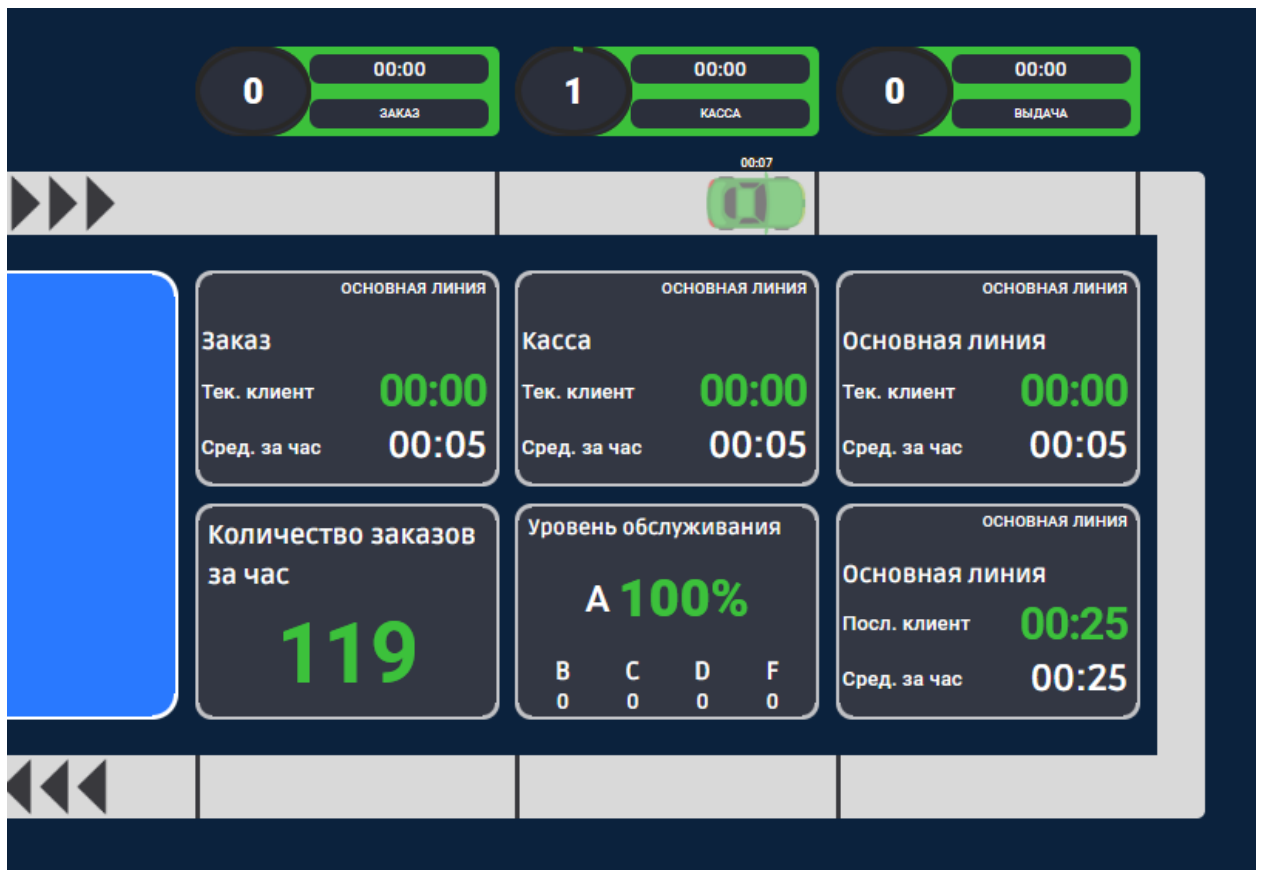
0
00:00
ЗАКАЗ

1
00:00
КАССА

0
00:00
ВЫДАЧА

00:07

ОСНОВНАЯ ЛИНИЯ
Заказ
Тек. клиент 00:00
Сред. за час 00:05

ОСНОВНАЯ ЛИНИЯ
Касса
Тек. клиент 00:00
Сред. за час 00:05

ОСНОВНАЯ ЛИНИЯ
Основная линия
Тек. клиент 00:00
Сред. за час 00:05

Количество заказов за час
119

Уровень обслуживания
A 100%

| B | C | D | F |
|---|---|---|---|
| 0 | 0 | 0 | 0 |

ОСНОВНАЯ ЛИНИЯ
Основная линия
Посл. клиент 00:25
Сред. за час 00:25